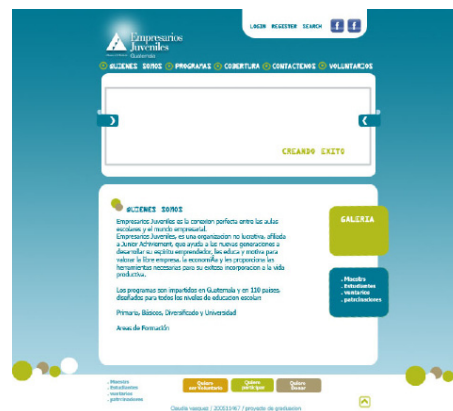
LOGIN REGISTER SEARCH

Empresarios Juveniles
Guatemala

QUIENES SOMOS PROGRAMAS COBERTURA CONTACTENOS VOLUNTARIOS

CREANDO EXITO

QUIENES SOMOS

Empresarios Juveniles es la conexion perfecta entre las aulas escolares y el mundo empresarial.
Empresarios Juveniles, es una organizacion no lucrativa, afiliada a Junior Achivement, que ayuda a las nuevas generaciones a desarrollar su espiritu emprendedor, los educa y motiva para valorar la libre empresa, la economía y les proporciona las herramientas necesarias para su exitoso incorporacion a la vida productiva.

Los programas son impartidos en Guatemala y en 110 paises diseñados para todos los niveles de educacion escolar.

Primaria, Básicos, Diversificado y Universidad

Areas de Formación

GALERIA

. Maestro
. Estudiantes
. ventarios
. patrocinadores

. Maestro
. Estudiantes
. ventarios
. patrocinadores

Quiero ser Voluntario

Quiero participar

Quiero Donar

Claudia vasquez | 20033467 | proyecto de graduacion